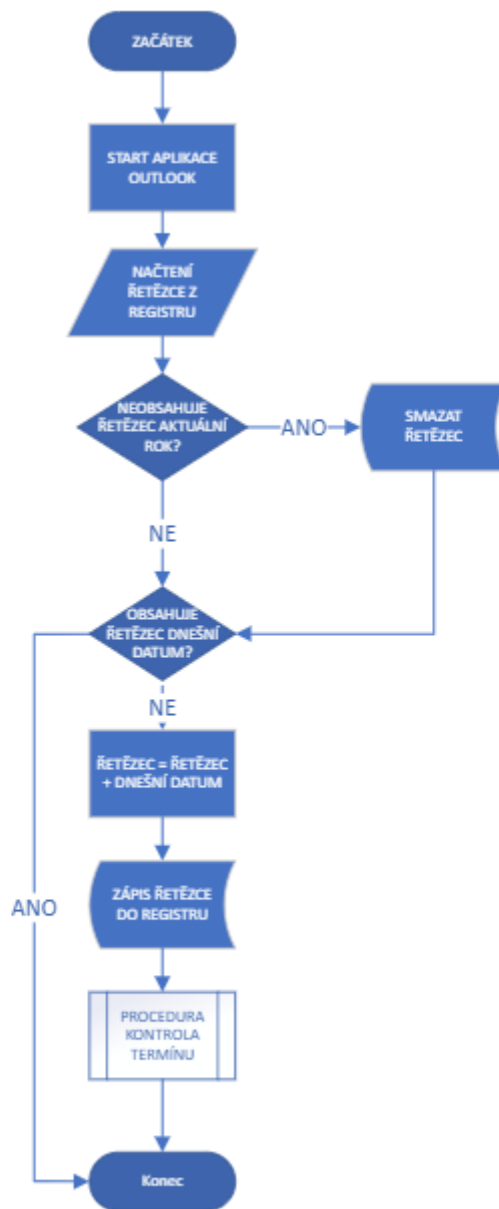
ZAČÁTEK

START APLIKACE OUTLOOK

NAČTENÍ ŘETĚZCE Z REGISTRU

NEOBSAHUJE ŘETĚZEC AKTUÁLNÍ ROK?

ANO

SMAZAT ŘETĚZEC

NE

OBSAHUJE ŘETĚZEC DNEŠNÍ DATUM?

NE

ŘETĚZEC = ŘETĚZEC + DNEŠNÍ DATUM

ANO

ZÁPIS ŘETĚZCE DO REGISTRU

PROCEDURA KONTROLA TERMÍNU

Konec